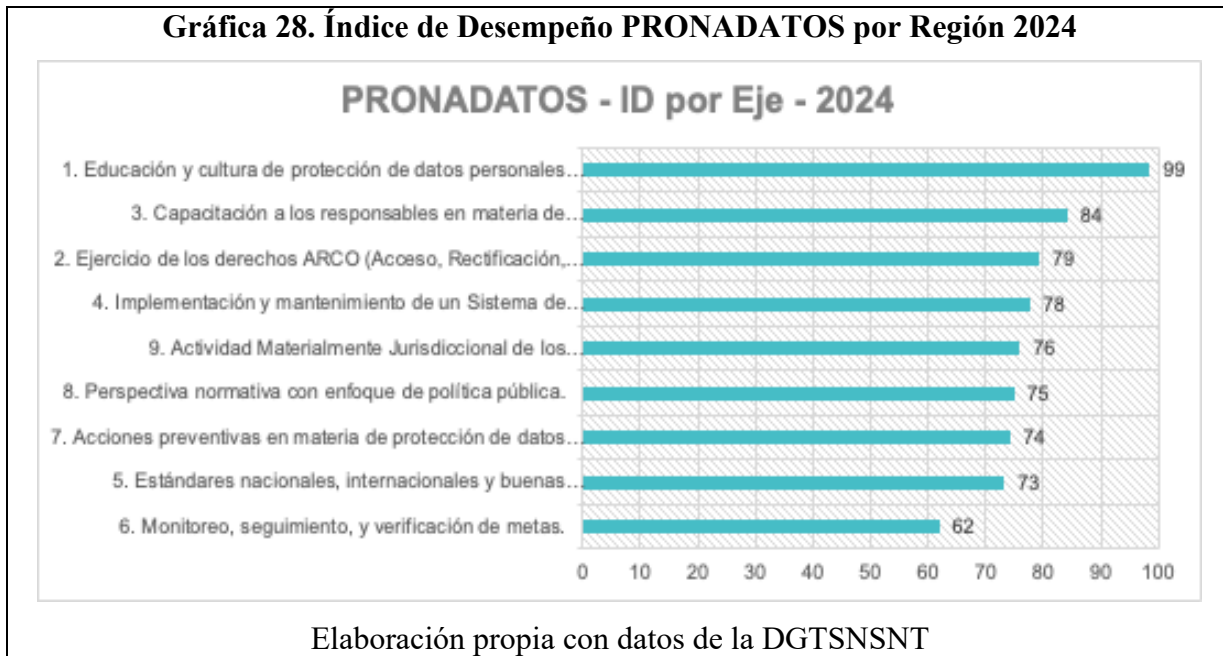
**Gráfica 28. Índice de Desempeño PRONADATOS por Región 2024**

PRONADATOS - ID por Eje - 2024

| Eje | ID |
|---|---|
| 1. Educación y cultura de protección de datos personales… | 99 |
| 3. Capacitación a los responsables en materia de… | 84 |
| 2. Ejercicio de los derechos ARCO (Acceso, Rectificación,… | 79 |
| 4. Implementación y mantenimiento de un Sistema de… | 78 |
| 9. Actividad Materialmente Jurisdiccional de los… | 76 |
| 8. Perspectiva normativa con enfoque de política pública. | 75 |
| 7. Acciones preventivas en materia de protección de datos… | 74 |
| 5. Estándares nacionales, internacionales y buenas… | 73 |
| 6. Monitoreo, seguimiento, y verificación de metas. | 62 |

0 10 20 30 40 50 60 70 80 90 100

Elaboración propia con datos de la DGTSNSNT